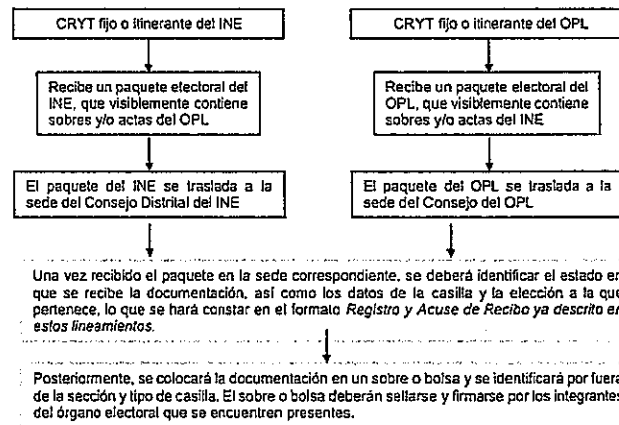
CRYT fijo o itinerante del INE

Recibe un paquete electoral del INE, que visiblemente contiene sobres y/o actas del OPL

El paquete del INE se traslada a la sede del Consejo Distrital del INE

CRYT fijo o itinerante del OPL

Recibe un paquete electoral del OPL, que visiblemente contiene sobres y/o actas del INE

El paquete del OPL se traslada a la sede del Consejo del OPL

Una vez recibido el paquete en la sede correspondiente, se deberá identificar el estado en que se recibe la documentación, así como los datos de la casilla y la elección a la que pertenece, lo que se hará constar en el formato *Registro y Acuse de Recibo ya descrito en estos lineamientos.*

Posteriormente, se colocará la documentación en un sobre o bolsa y se identificará por fuera de la sección y tipo de casilla. El sobre o bolsa deberán sellarse y firmarse por los integrantes del órgano electoral que se encuentren presentes.